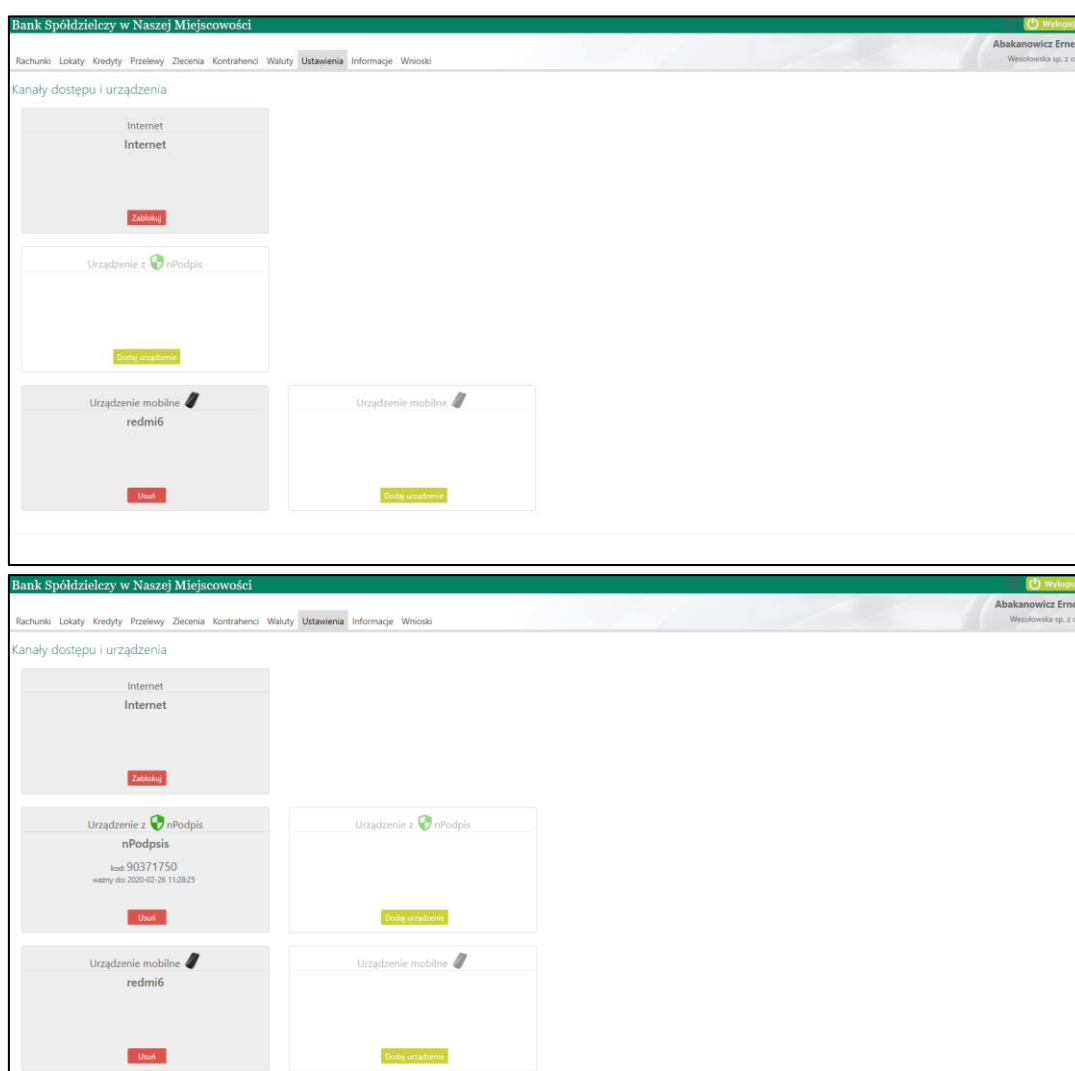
Bank Spółdzielczy w Naszej Miejscowości

Wyloguj

Rachunki Lokaty Kredyty Przelewy Zlecenia Kontrahenci Waluty Ustawienia Informacje Wnioski

Abakanowicz Erne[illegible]
Wesołowska sp. z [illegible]

Kanały dostępu i urządzenia

Internet
Internet
Zablokuj

Urządzenie z nPodpis
Dodaj urządzenie

Urządzenie mobilne
redmi6
Usuń

Urządzenie mobilne
Dodaj urządzenie

Bank Spółdzielczy w Naszej Miejscowości

Wyloguj

Rachunki Lokaty Kredyty Przelewy Zlecenia Kontrahenci Waluty Ustawienia Informacje Wnioski

Abakanowicz Erne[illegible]
Wesołowska sp. z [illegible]

Kanały dostępu i urządzenia

Internet
Internet
Zablokuj

Urządzenie z nPodpis
nPodpsis
kod: 90371750
ważny do: 2020-02-26 11:28:25
Usuń

Urządzenie z nPodpis
Dodaj urządzenie

Urządzenie mobilne
redmi6
Usuń

Urządzenie mobilne
Dodaj urządzenie